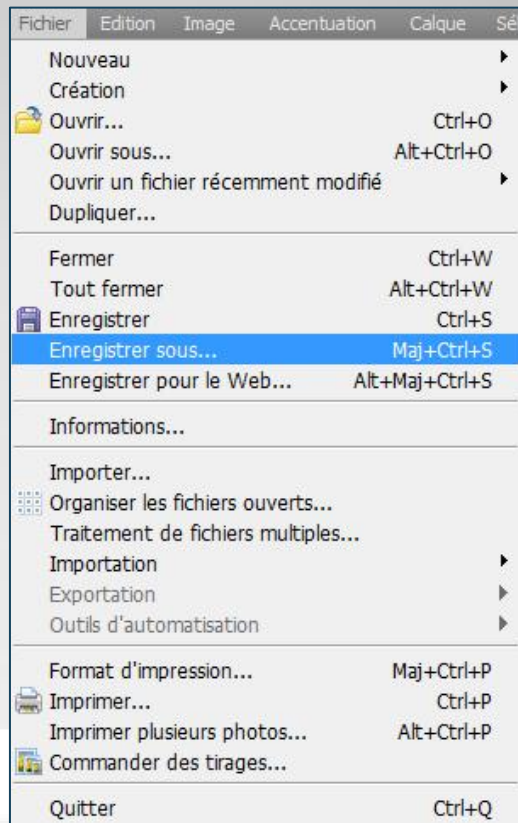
Fichier Edition Image Accentuation Calque Sé

Nouveau
Création
Ouvrir... Ctrl+O
Ouvrir sous... Alt+Ctrl+O
Ouvrir un fichier récemment modifié
Dupliquer...

Fermer Ctrl+W
Tout fermer Alt+Ctrl+W
Enregistrer Ctrl+S
Enregistrer sous... Maj+Ctrl+S
Enregistrer pour le Web... Alt+Maj+Ctrl+S

Informations...

Importer...
Organiser les fichiers ouverts...
Traitement de fichiers multiples...
Importation
Exportation
Outils d'automatisation

Format d'impression... Maj+Ctrl+P
Imprimer... Ctrl+P
Imprimer plusieurs photos... Alt+Ctrl+P
Commander des tirages...

Quitter Ctrl+Q